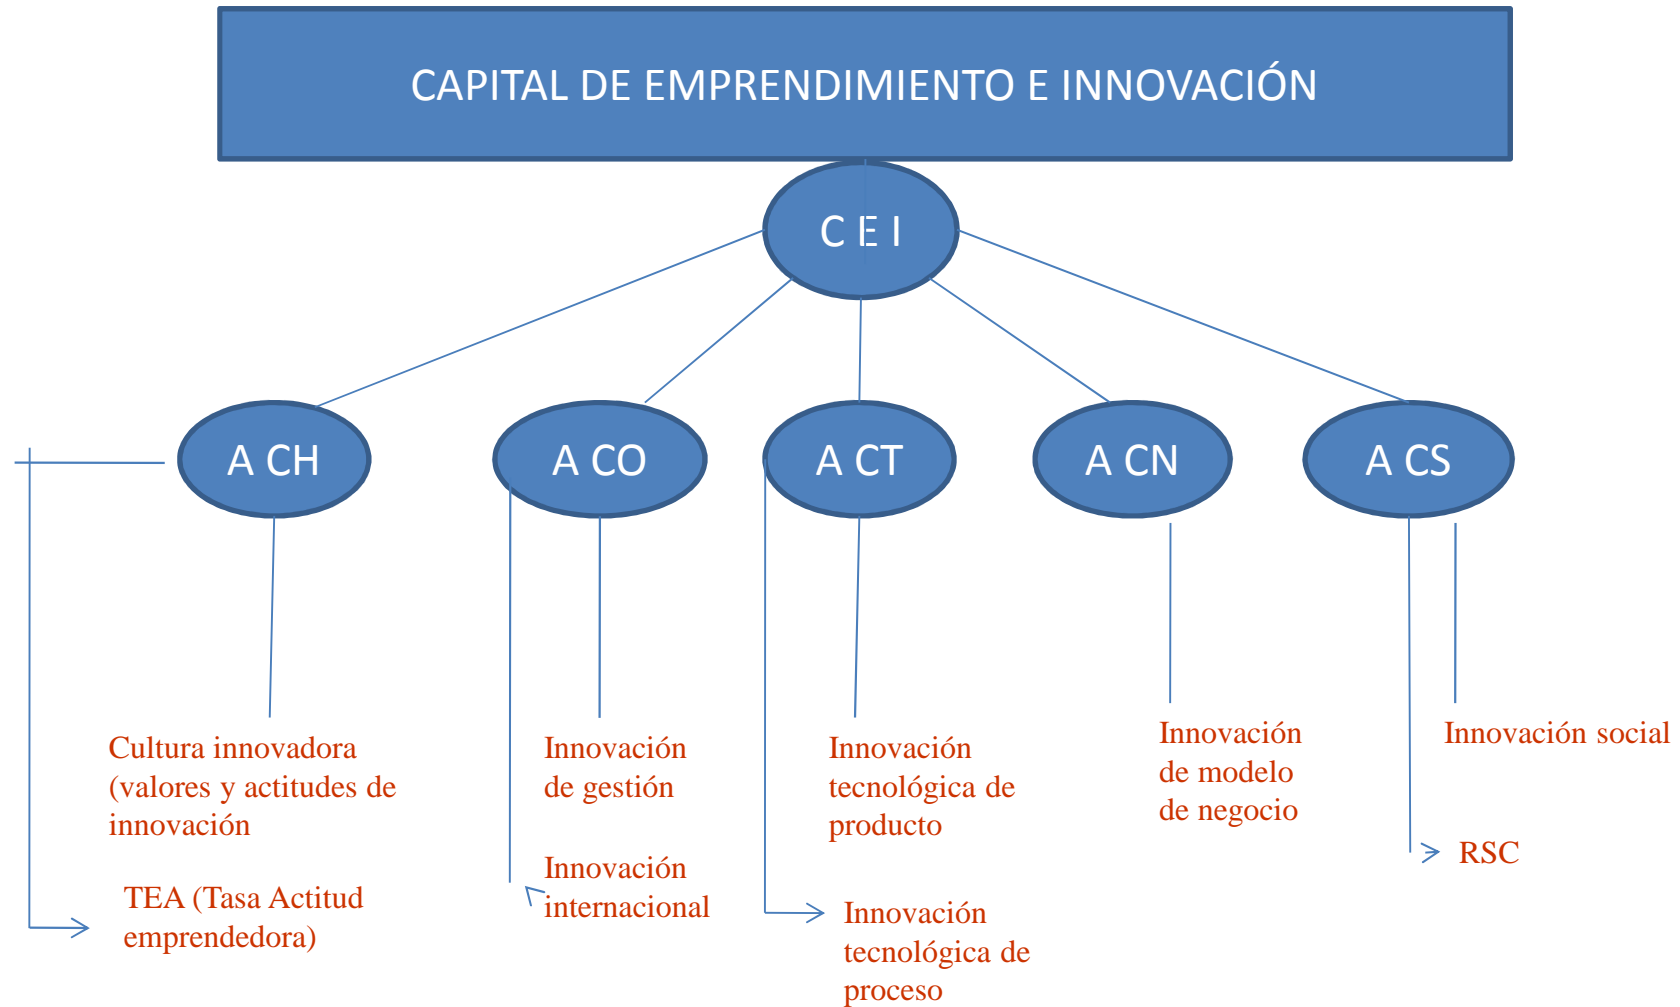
CAPITAL DE EMPRENDIMIENTO E INNOVACIÓN

C E I

A CH

A CO

A CT

A CN

A CS

Cultura innovadora (valores y actitudes de innovación

TEA (Tasa Actitud emprendedora)

Innovación de gestión

Innovación internacional

Innovación tecnológica de producto

Innovación tecnológica de proceso

Innovación de modelo de negocio

Innovación social

RSC